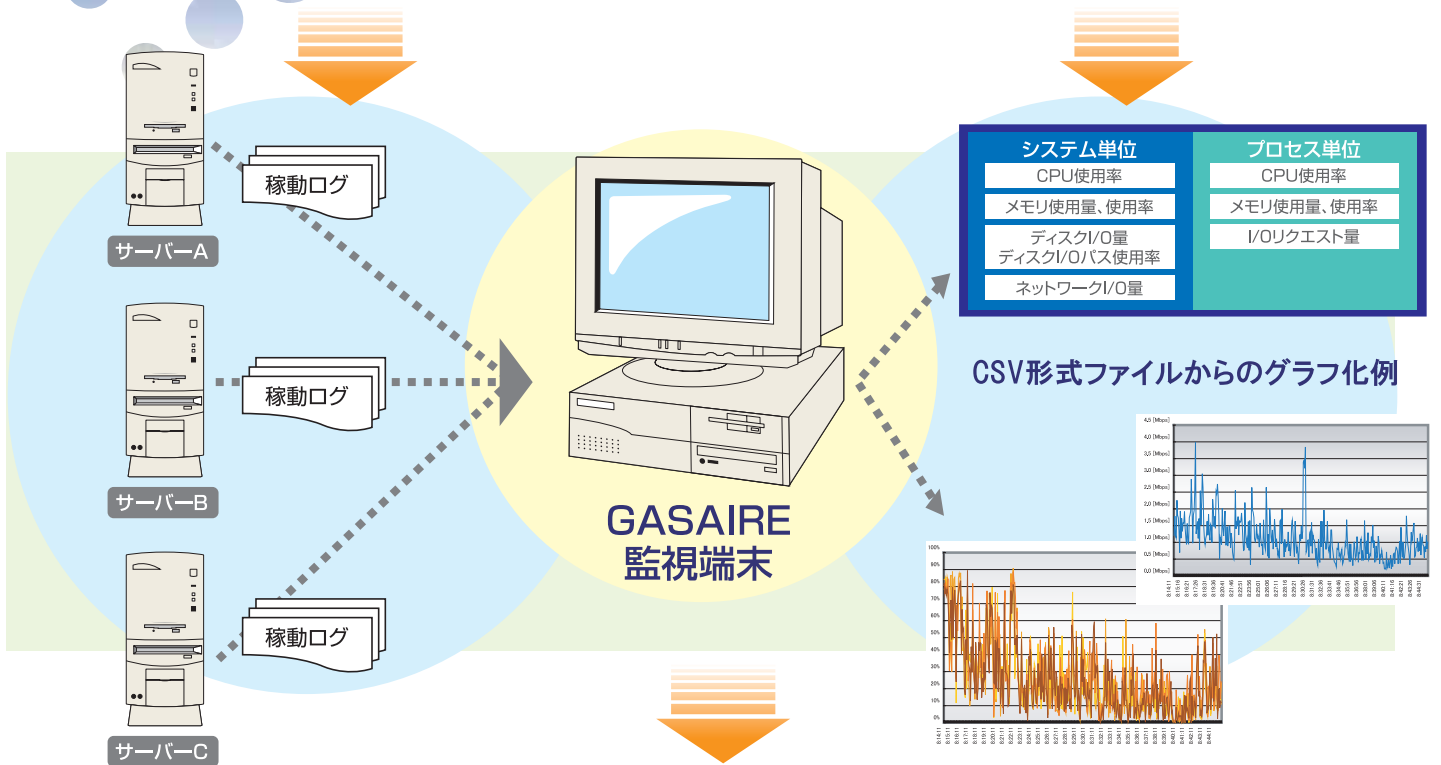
稼動ログ

サーバーA

稼動ログ

サーバーB

稼動ログ

サーバーC

GASAIRE
監視端末

| システム単位 | プロセス単位 |
|---|---|
| CPU使用率 | CPU使用率 |
| メモリ使用量、使用率 | メモリ使用量、使用率 |
| ディスクI/O量 ディスクI/Oパス使用率 | I/Oリクエスト量 |
| ネットワークI/O量 | |

CSV形式ファイルからのグラフ化例

4.5 [Mbps]
4.0 [Mbps]
3.5 [Mbps]
3.0 [Mbps]
2.5 [Mbps]
2.0 [Mbps]
1.5 [Mbps]
1.0 [Mbps]
0.5 [Mbps]
0.0 [Mbps]

100%
90%
80%
70%
60%
50%
40%
30%
20%
10%
0%